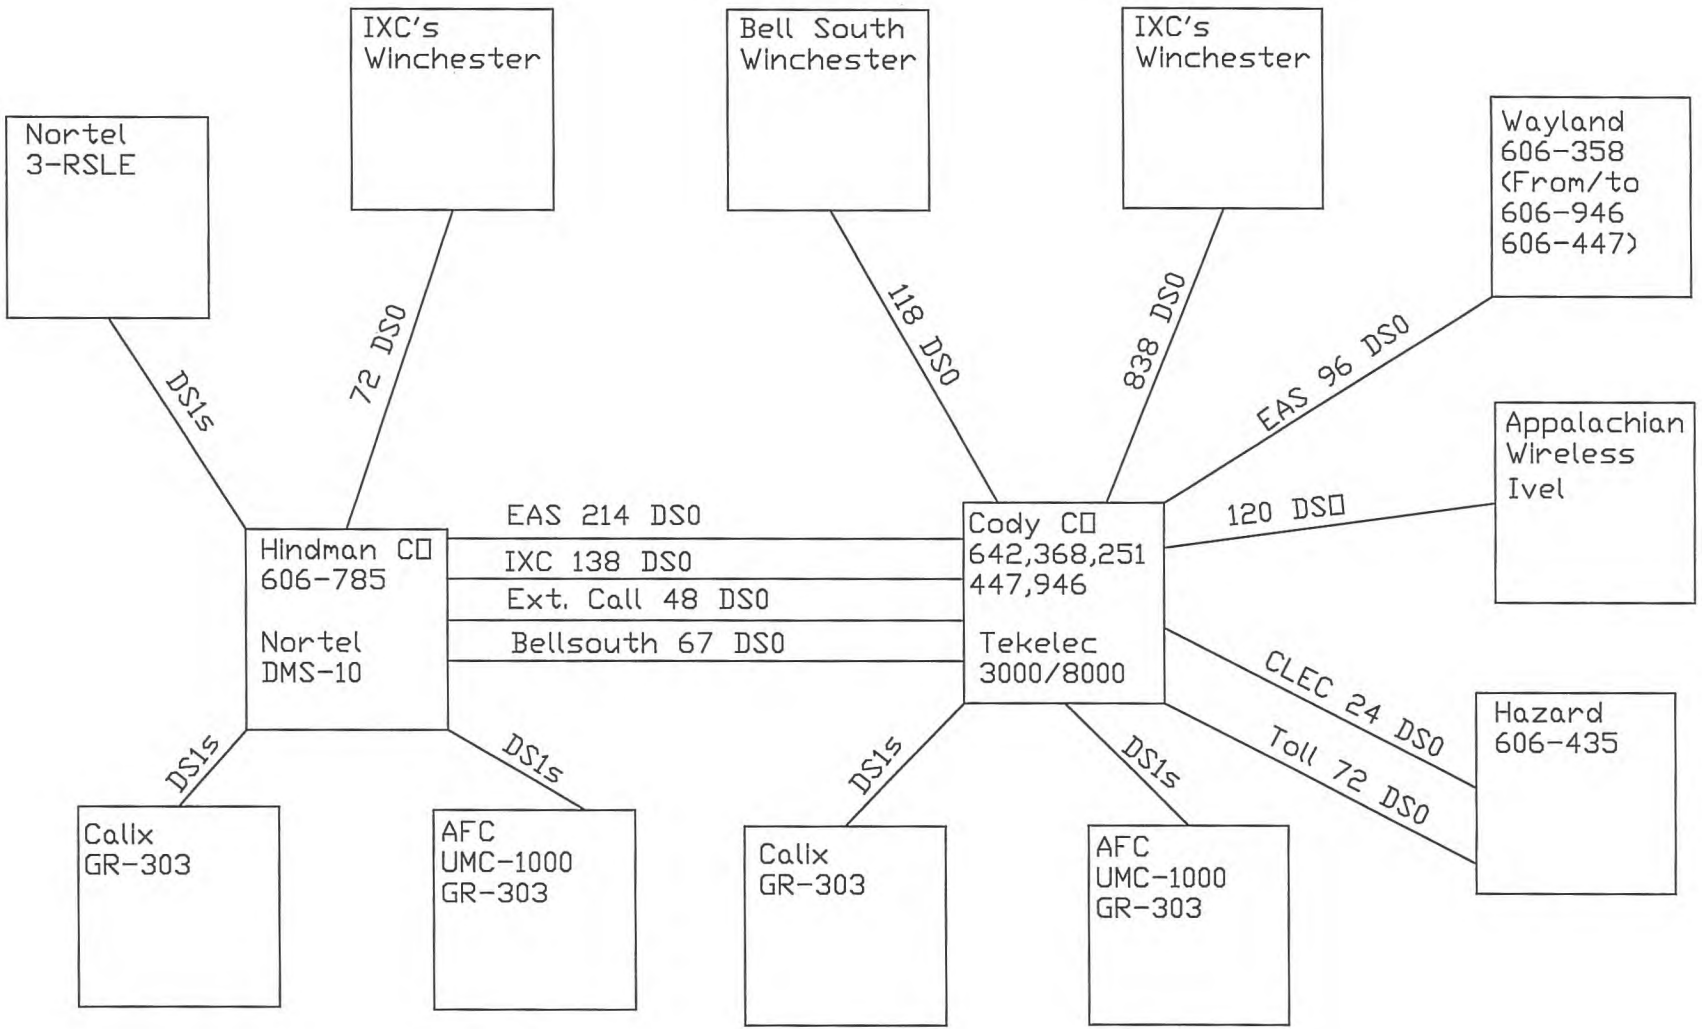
IXC's Winchester

Bell South Winchester

IXC's Winchester

Nortel 3-RSLE

Wayland 606-358 (From/to 606-946 606-447)

72 DS0

118 DS0

838 DS0

DS1s

EAS 96 DS0

Appalachian Wireless Ivel

EAS 214 DS0

120 DS0

Hindman CO 606-785

Nortel DMS-10

IXC 138 DS0

Ext. Call 48 DS0

Bellsouth 67 DS0

Cody CO 642,368,251 447,946

Tekelec 3000/8000

CLEC 24 DS0

Toll 72 DS0

Hazard 606-435

DS1s

DS1s

DS1s

DS1s

Calix GR-303

AFC UMC-1000 GR-303

Calix GR-303

AFC UMC-1000 GR-303